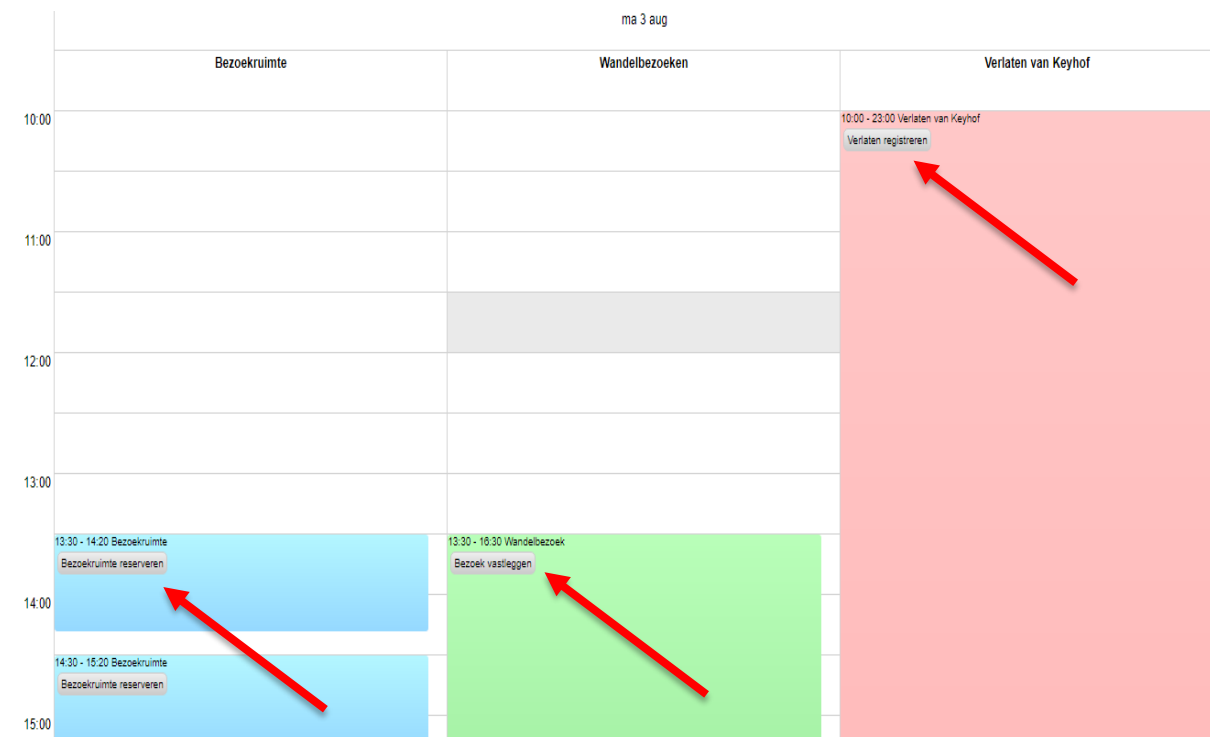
ma 3 aug

| | Bezoekruimte | Wandelbezoeken | Verlaten van Keyhof |
|---|---|---|---|
| 10:00 | | | 10:00 - 23:00 Verlaten van Keyhof<br>Verlaten registreren |
| 11:00 | | | |
| 12:00 | | | |
| 13:00 | | | |
| | 13:30 - 14:20 Bezoekruimte<br>Bezoekruimte reserveren | 13:30 - 16:30 Wandelbezoek<br>Bezoek vastleggen | |
| 14:00 | | | |
| | 14:30 - 15:20 Bezoekruimte<br>Bezoekruimte reserveren | | |
| 15:00 | | | |